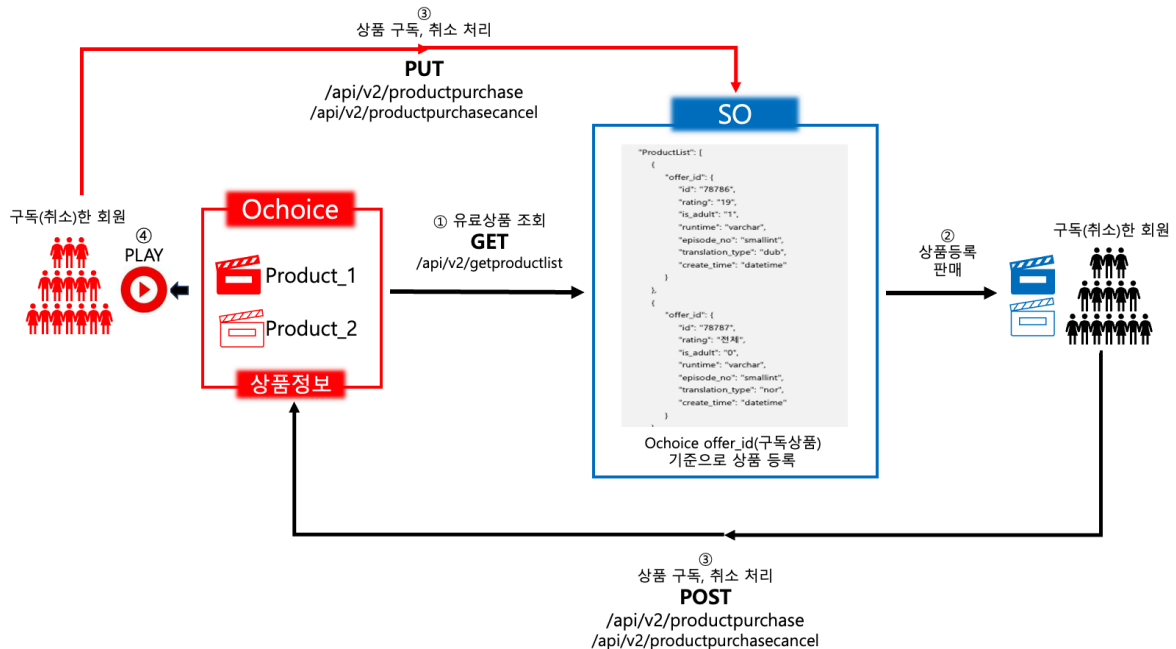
③
상품 구독, 취소 처리
PUT
/api/v2/productpurchase
/api/v2/productpurchasecancel

SO

"ProductList": [
{
"offer_id": {
"id": "78786",
"rating": "19",
"is_adult": "1",
"runtime": "varchar",
"episode_no": "smallint",
"translation_type": "dub",
"create_time": "datetime"
}
},
{
"offer_id": {
"id": "78787",
"rating": "전체",
"is_adult": "0",
"runtime": "varchar",
"episode_no": "smallint",
"translation_type": "nor",
"create_time": "datetime"
}

Ochoice offer_id(구독상품)
기준으로 상품 등록

구독(취소)한 회원

④
PLAY

Ochoice

Product_1

Product_2

상품정보

① 유료상품 조회
GET
/api/v2/getproductlist

②
상품등록
판매

구독(취소)한 회원

③
상품 구독, 취소 처리
POST
/api/v2/productpurchase
/api/v2/productpurchasecancel